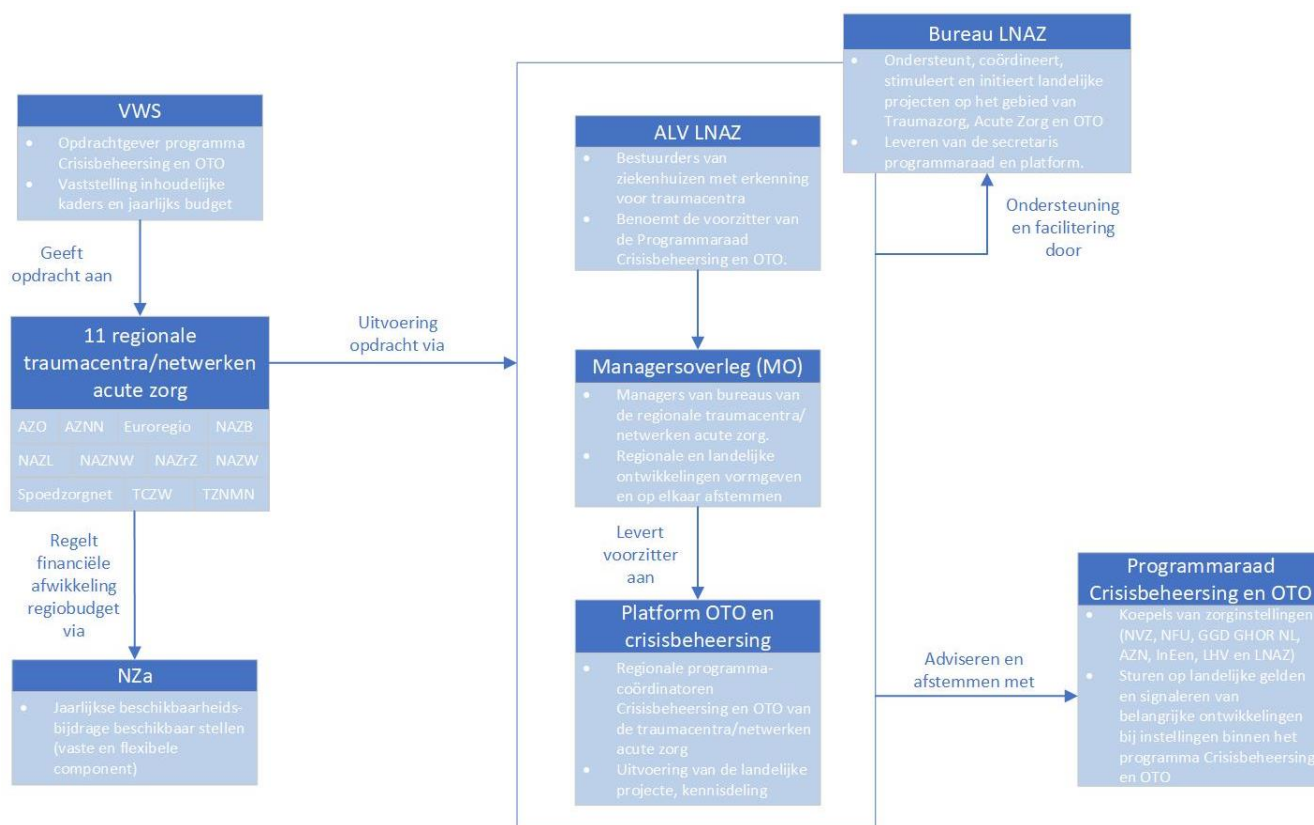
VWS

- Opdrachtgever programma Crisisbeheersing en OTO
- Vaststelling inhoudelijke kaders en jaarlijks budget

Geeft opdracht aan

11 regionale traumacentra/netwerken acute zorg

| AZO | AZNN | Euroregio | NAZB |
|---|---|---|---|
| NAZL | NAZNW | NAZrZ | NAZW |
| Spoedzorgnet | TCZW | TZNMN | |

Regelt financiële afwikkeling regiobudget via

NZa

- Jaarlijkse beschikbaarheidsbijdrage beschikbaar stellen (vaste en flexibele component)

Uitvoering opdracht via

ALV LNAZ

- Bestuurders van ziekenhuizen met erkenning voor traumacentra
- Benoemt de voorzitter van de Programmaraad Crisisbeheersing en OTO.

Managersoverleg (MO)

- Managers van bureaus van de regionale traumacentra/ netwerken acute zorg.
- Regionale en landelijke ontwikkelingen vormgeven en op elkaar afstemmen

Levert voorzitter aan

Platform OTO en crisisbeheersing

- Regionale programmacoördinatoren Crisisbeheersing en OTO van de traumacentra/netwerken acute zorg
- Uitvoering van de landelijke projecte, kennisdeling

Bureau LNAZ

- Ondersteunt, coördineert, stimuleert en initieert landelijke projecten op het gebied van Traumazorg, Acute Zorg en OTO
- Leveren van de secretaris programmaraad en platform.

Ondersteuning en facilitering door

Adviseren en afstemmen met

Programmaraad Crisisbeheersing en OTO

- Koepels van zorginstellingen (NVZ, NFU, GGD GHOR NL, AZN, InEen, LHV en LNAZ)
- Sturen op landelijke gelden en signaleren van belangrijke ontwikkelingen bij instellingen binnen het programma Crisisbeheersing en OTO